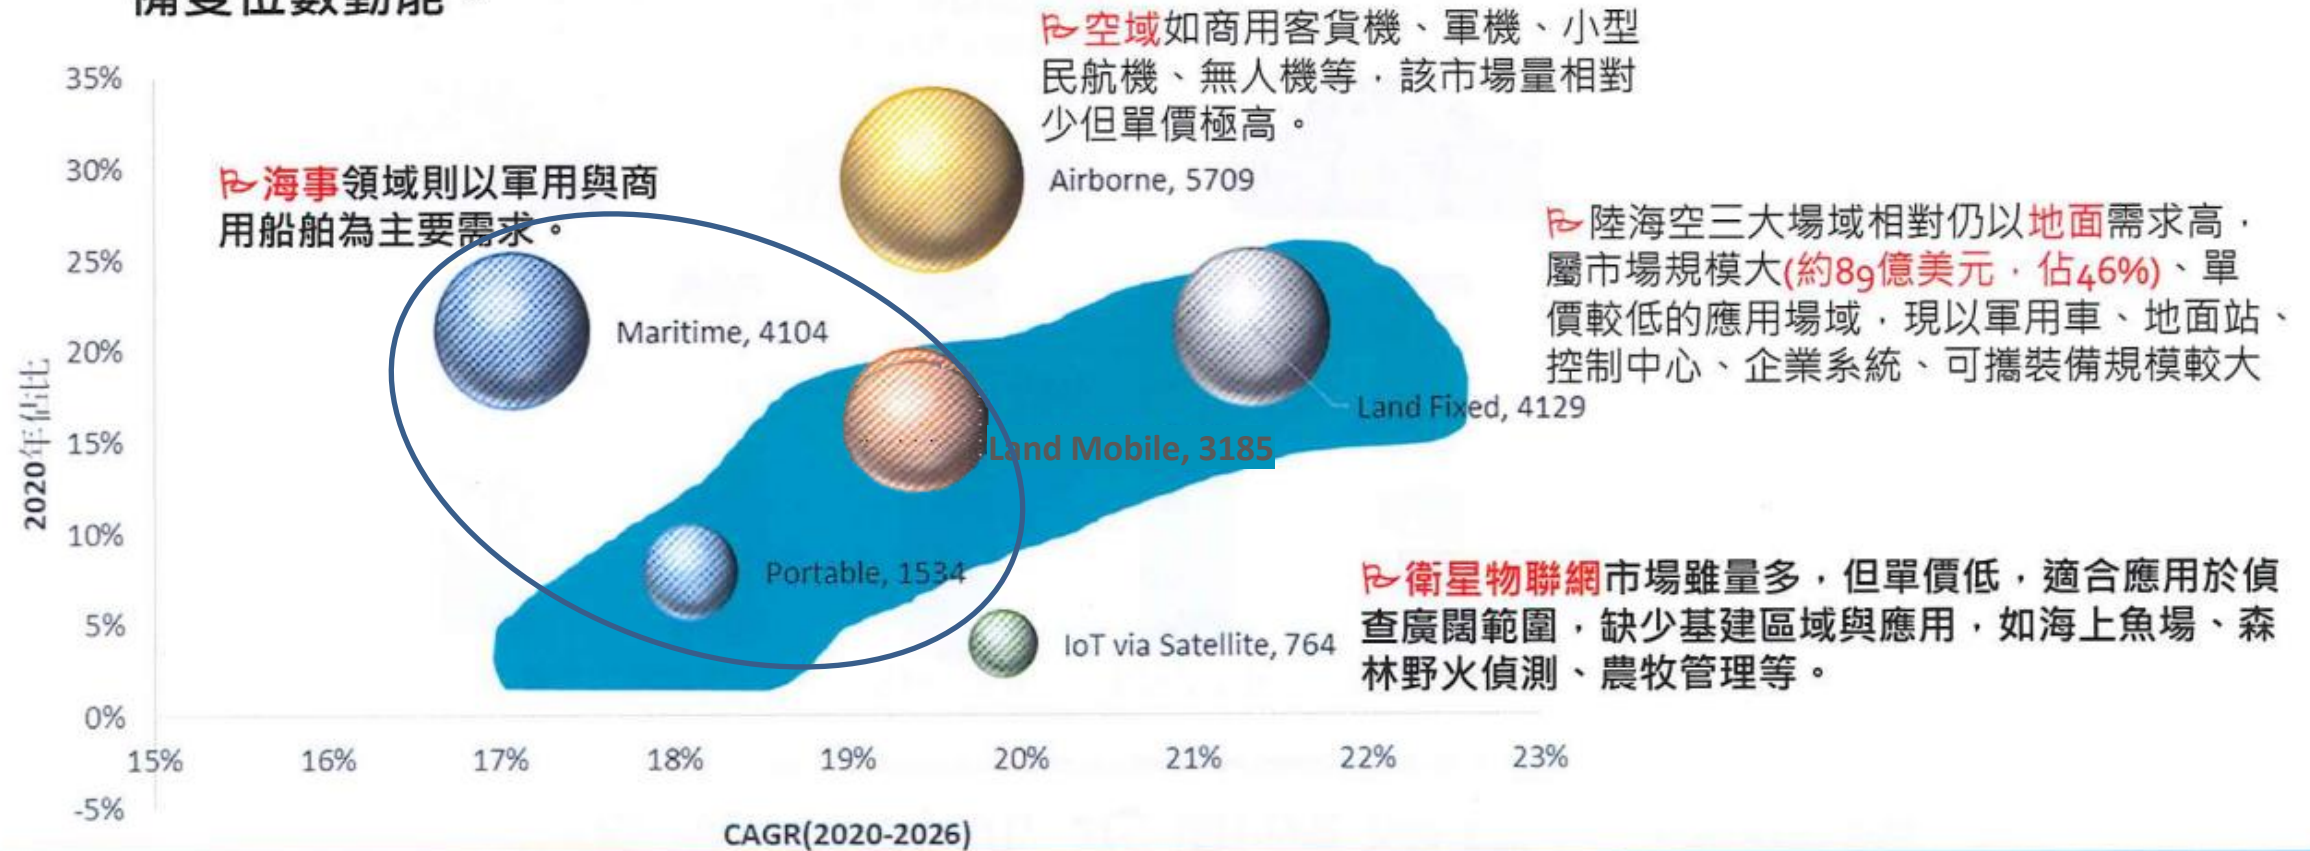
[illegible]

空域如商用客貨機、軍機、小型民航機、無人機等，該市場量相對少但單價極高。

海事領域則以軍用與商用船舶為主要需求。

陸海空三大場域相對仍以地面需求高，屬市場規模大(約89億美元，佔46%)、單價較低的應用場域，現以軍用車、地面站、控制中心、企業系統、可攜裝備規模較大

衛星物聯網市場雖量多，但單價低，適合應用於偵查廣闊範圍，缺少基建區域與應用，如海上魚場、森林野火偵測、農牧管理等。

Airborne, 5709

Maritime, 4104

Land Mobile, 3185

Land Fixed, 4129

Portable, 1534

IoT via Satellite, 764

35%
30%
25%
20%
15%
10%
5%
0%
-5%

2020年佔比

15% 16% 17% 18% 19% 20% 21% 22% 23%

CAGR(2020-2026)